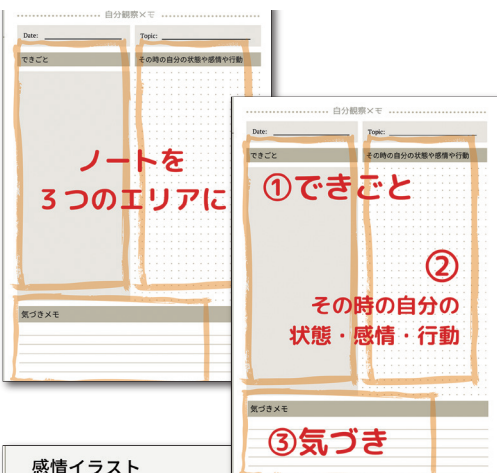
自分観察メモ

Date:
Topic:
できごと
その時の自分の状態や感情や行動

ノートを
３つのエリアに

気づきメモ

自分観察メモ

Date:
Topic:
できごと
その時の自分の状態や感情や行動

①できごと

②
その時の自分の
状態・感情・行動

気づきメモ

③気づき

感情イラスト